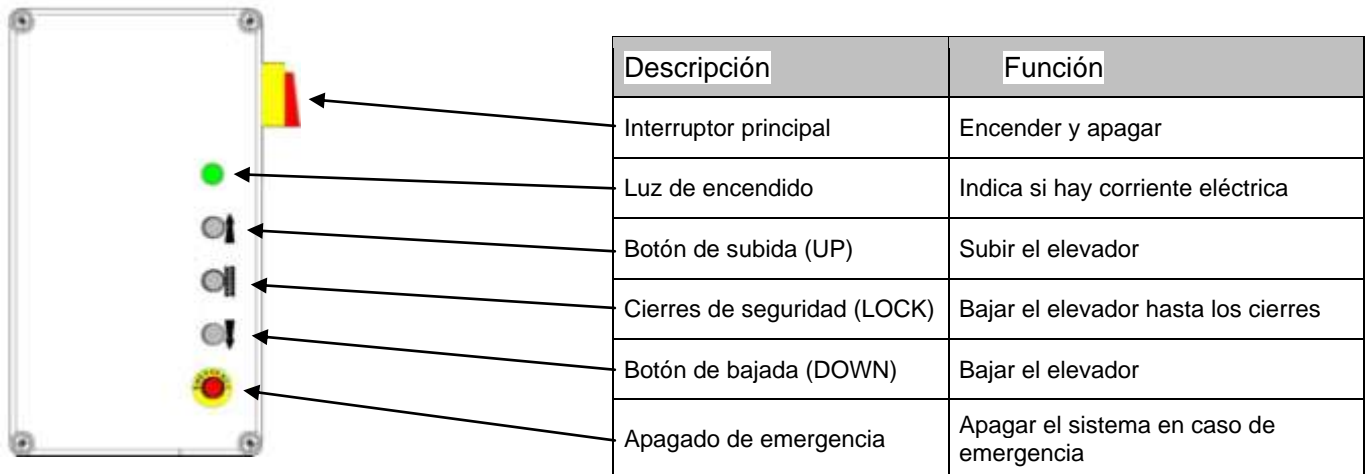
| Descripción | Función |
|---|---|
| Interruptor principal | Encender y apagar |
| Luz de encendido | Indica si hay corriente eléctrica |
| Botón de subida (UP) | Subir el elevador |
| Cierres de seguridad (LOCK) | Bajar el elevador hasta los cierres |
| Botón de bajada (DOWN) | Bajar el elevador |
| Apagado de emergencia | Apagar el sistema en caso de emergencia |